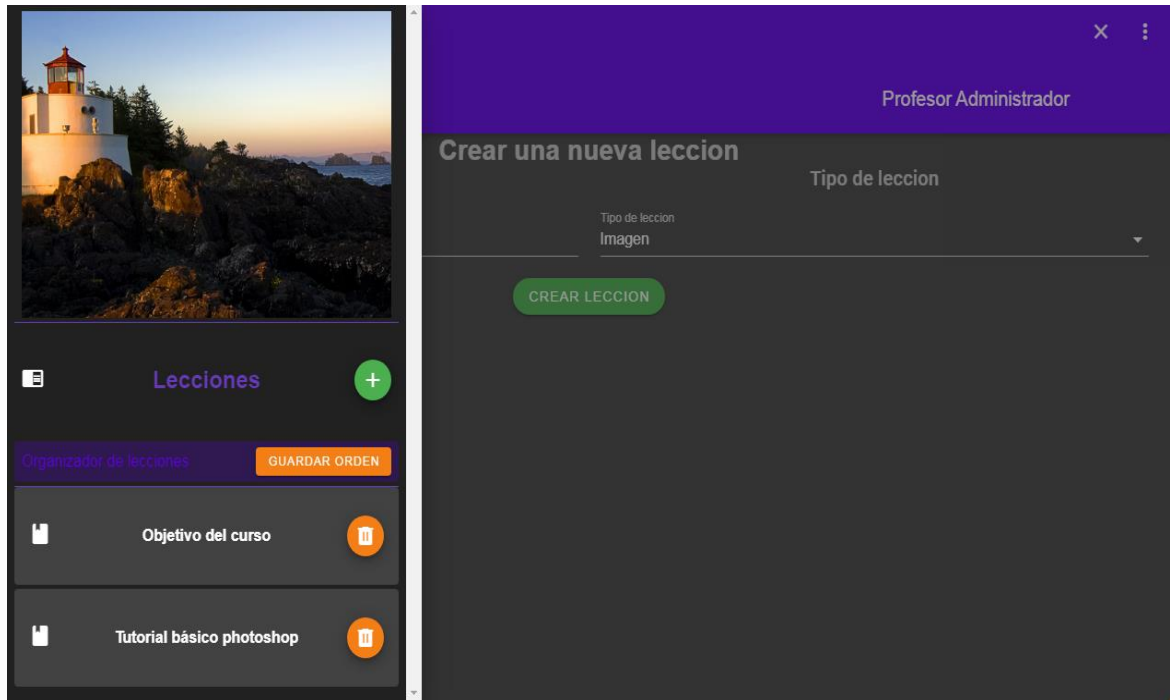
Lecciones

Organizador de lecciones GUARDAR ORDEN

Objetivo del curso

Tutorial básico photoshop

Profesor Administrador

Crear una nueva leccion

Tipo de leccion

Tipo de leccion
Imagen

CREAR LECCION